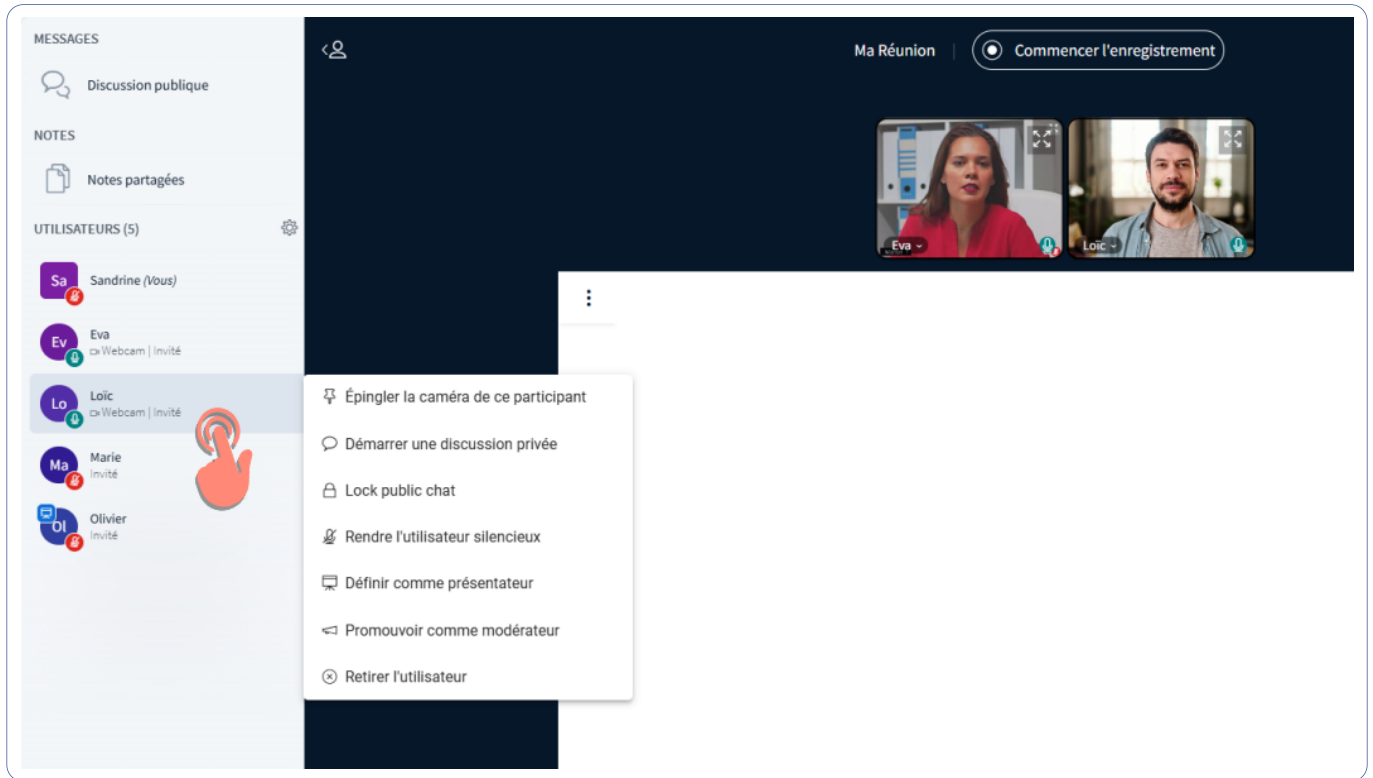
MESSAGES

Discussion publique

NOTES

Notes partagées

UTILISATEURS (5)

Sa Sandrine (Vous)

Ev Eva
Webcam | Invité

Lo Loïc
Webcam | Invité

Ma Marie
Invité

Ol Olivier
Invité

Ma Réunion

Commencer l'enregistrement

Eva

Loïc

Épingler la caméra de ce participant

Démarrer une discussion privée

Lock public chat

Rendre l'utilisateur silencieux

Définir comme présentateur

Promouvoir comme modérateur

Retirer l'utilisateur